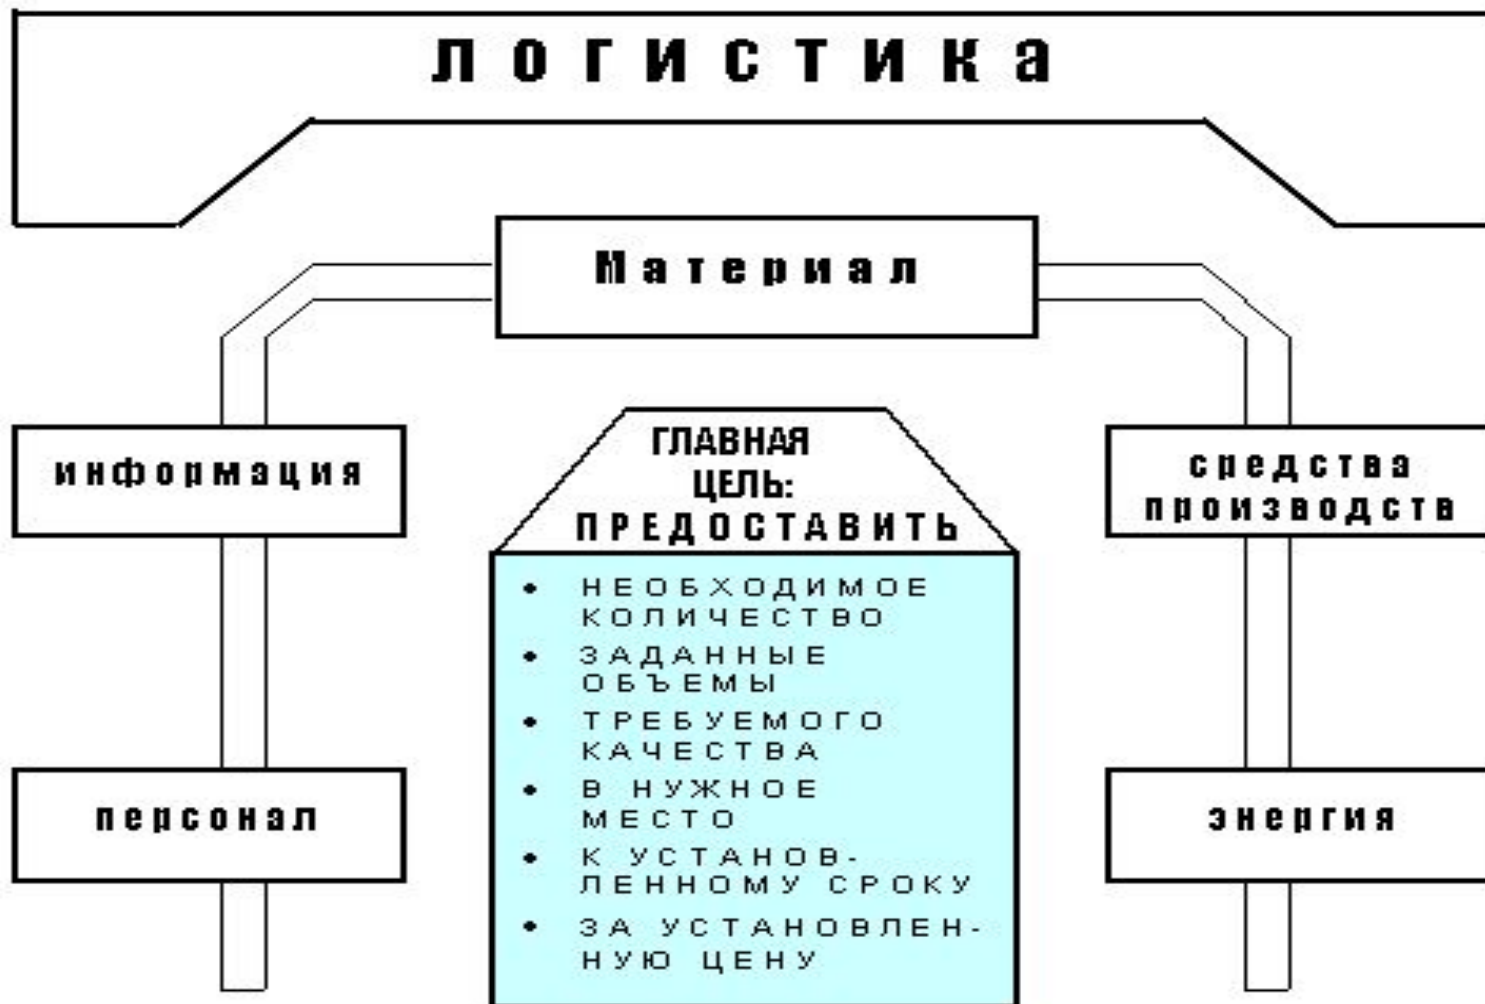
логистика

Материал

информация

средства производств

ГЛАВНАЯ ЦЕЛЬ: ПРЕДОСТАВИТЬ

• НЕОБХОДИМОЕ КОЛИЧЕСТВО
• ЗАДАННЫЕ ОБЪЕМЫ
• ТРЕБУЕМОГО КАЧЕСТВА
• В НУЖНОЕ МЕСТО
• К УСТАНОВЛЕННОМУ СРОКУ
• ЗА УСТАНОВЛЕННУЮ ЦЕНУ

персонал

энергия